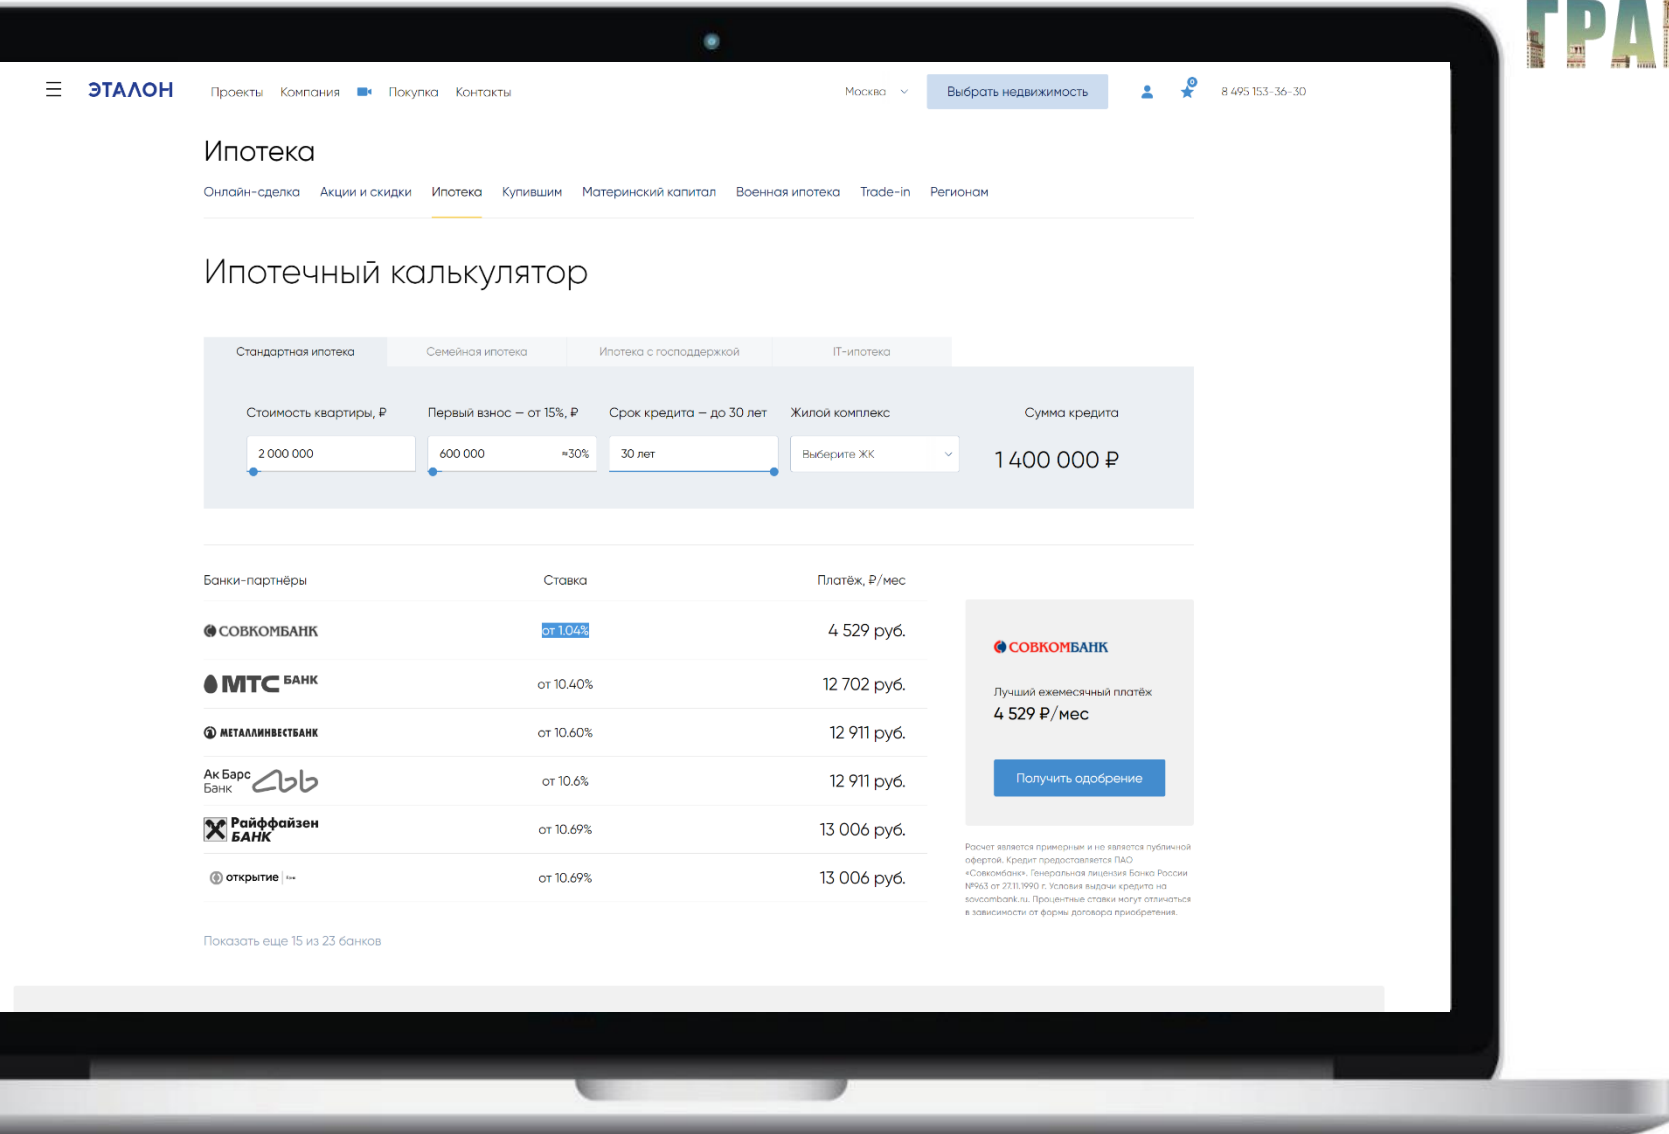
ГРА

ЭТАЛОН Проекты Компания Покупка Контакты Москва Выбрать недвижимость 8 495 153-36-30

Ипотека

Онлайн-сделка Акции и скидки Ипотека Купившим Материнский капитал Военная ипотека Trade-in Регионам

Ипотечный калькулятор

Стандартная ипотека | Семейная ипотека | Ипотека с господдержкой | IT-ипотека

Стоимость квартиры, ₽
2 000 000

Первый взнос – от 15%, ₽
600 000 ≈30%

Срок кредита – до 30 лет
30 лет

Жилой комплекс
Выберите ЖК

Сумма кредита
1 400 000 ₽

| Банки-партнёры | Ставка | Платёж, ₽/мес |
|---|---|---|
| СОВКОМБАНК | от 1.04% | 4 529 руб. |
| МТС БАНК | от 10.40% | 12 702 руб. |
| МЕТАЛЛИНВЕСТБАНК | от 10.60% | 12 911 руб. |
| Ак Барс Банк | от 10.6% | 12 911 руб. |
| Райффайзен БАНК | от 10.69% | 13 006 руб. |
| открытие | от 10.69% | 13 006 руб. |

Показать еще 15 из 23 банков

СОВКОМБАНК
Лучший ежемесячный платёж
4 529 ₽/мес
Получить одобрение

Расчет является примерным и не является публичной офертой. Кредит предоставляется ПАО «Совкомбанк». Генеральная лицензия Банка России №963 от 27.11.1990 г. Условия выдачи кредита на sovcombank.ru. Процентные ставки могут отличаться в зависимости от формы договора приобретения.